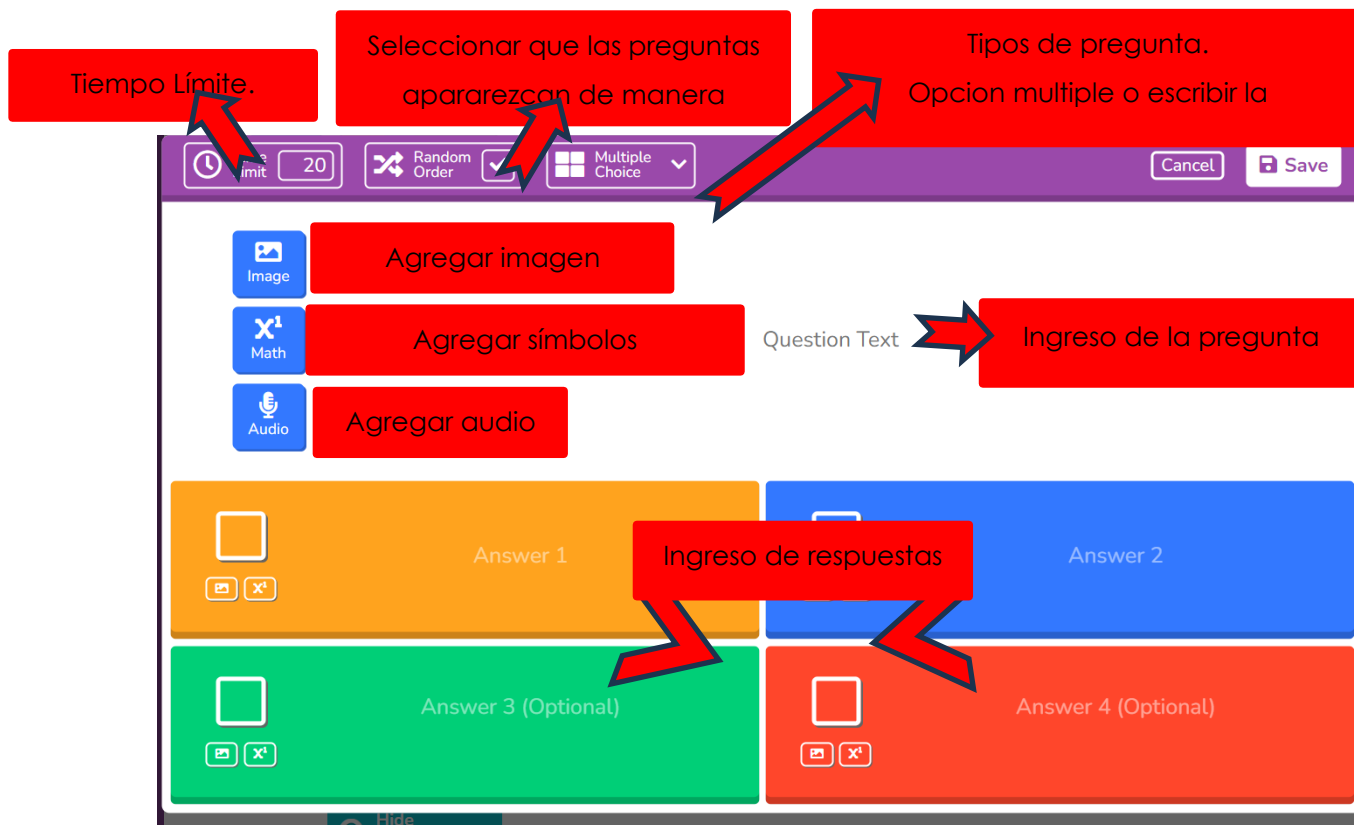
Tiempo Límite.

Seleccionar que las preguntas apararezcan de manera

Tipos de pregunta.
Opcion multiple o escribir la

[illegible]e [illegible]imit 20

Random Order

Multiple Choice

Cancel

Save

Image

Agregar imagen

Math

Agregar símbolos

Question Text

Ingreso de la pregunta

Audio

Agregar audio

Answer 1

Answer 2

Ingreso de respuestas

Answer 3 (Optional)

Answer 4 (Optional)

Hide